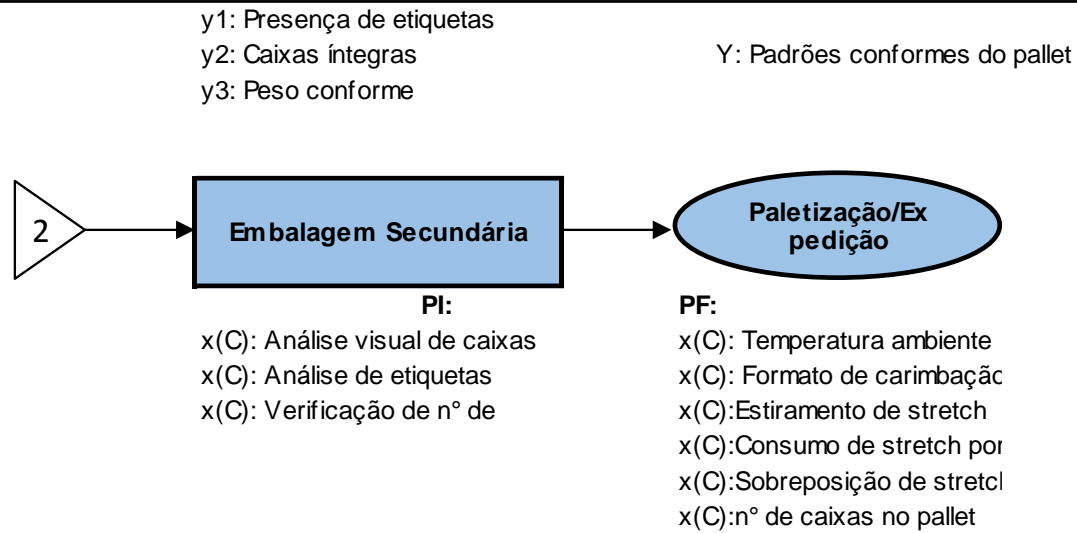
y1: Presença de etiquetas
y2: Caixas íntegras
y3: Peso conforme

Y: Padrões conformes do pallet

2

Embalagem Secundária

Paletização/Expedição

PI:
x(C): Análise visual de caixas
x(C): Análise de etiquetas
x(C): Verificação de n° de

PF:
x(C): Temperatura ambiente
x(C): Formato de carimbaçãc
x(C):Estiramento de stretch
x(C):Consumo de stretch por
x(C):Sobreposição de stretcl
x(C):n° de caixas no pallet